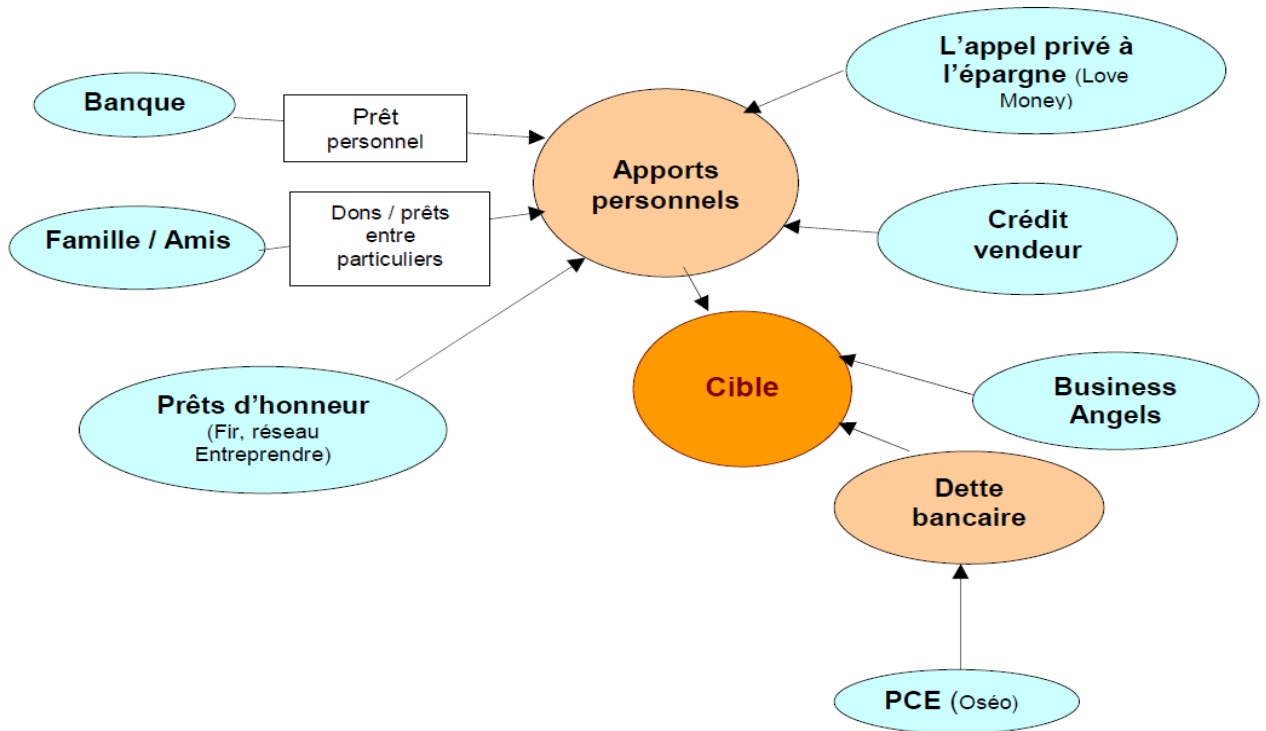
Banque

Prêt personnel

Famille / Amis

Dons / prêts entre particuliers

Prêts d'honneur (Fir, réseau Entreprendre)

Apports personnels

L'appel privé à l'épargne (Love Money)

Crédit vendeur

Cible

Business Angels

Dette bancaire

PCE (Oséo)